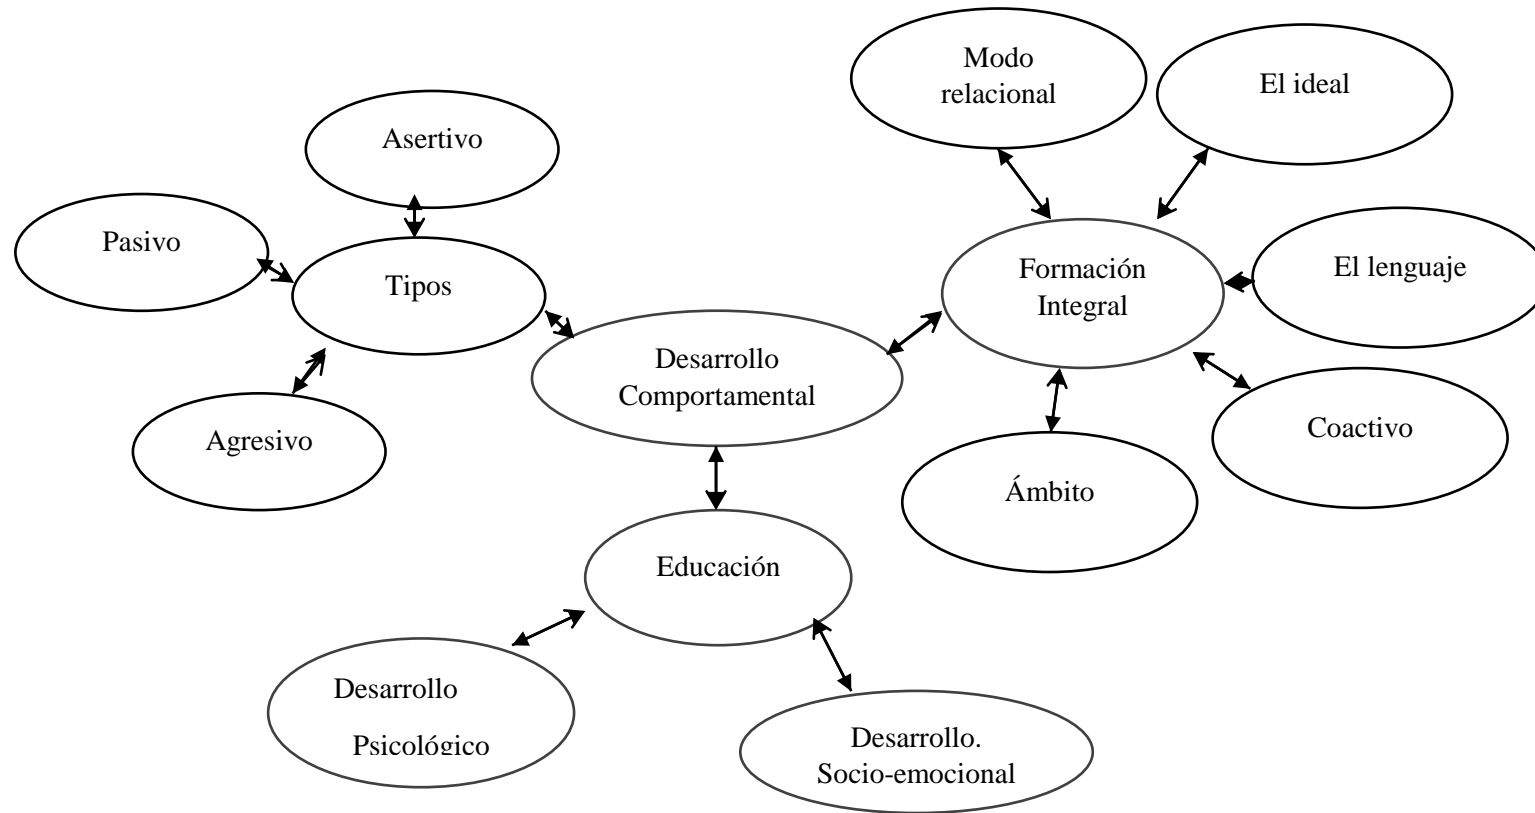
Modo relacional

El ideal

Asertivo

Pasivo

Tipos

Formación Integral

El lenguaje

Desarrollo Comportamental

Coactivo

Agresivo

Ámbito

Educación

Desarrollo Psicológico

Desarrollo. Socio-emocional